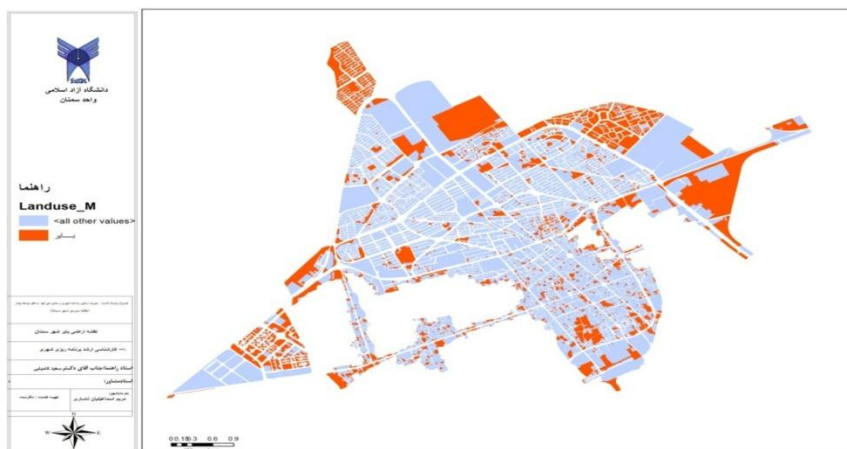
دانشگاه آزاد اسلامی
واحد سمنان

راهنما
Landuse_M
<all other values>
بایر

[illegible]

نقشه اراضی بایر شهر سمنان

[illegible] کارشناسی ارشد برنامه ریزی شهری

استاد راهنما:جناب آقای دکتر سعید کامیابی

استاد مشاور:

نام دانشجو:
مریم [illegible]

تهیه کننده : نگارنده

W
E
S

0 0.15 0.3 0.6 0.9